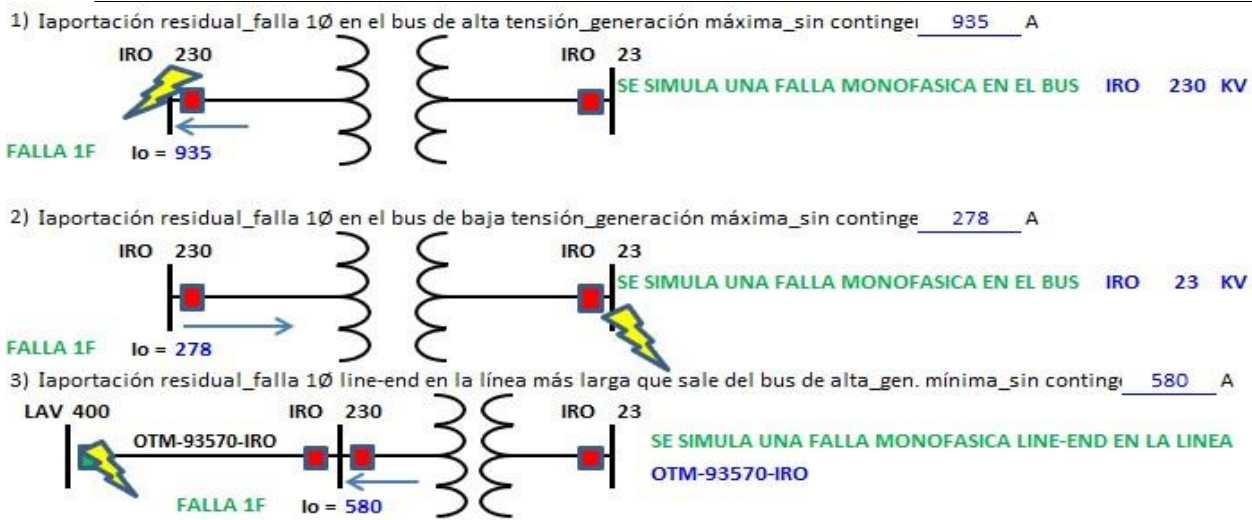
1) Iaportación residual_falla 1Ø en el bus de alta tensión_generación máxima_sin continge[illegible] 935 A

IRO 230

IRO 23

SE SIMULA UNA FALLA MONOFASICA EN EL BUS IRO 230 KV

FALLA 1F Io = 935

2) Iaportación residual_falla 1Ø en el bus de baja tensión_generación máxima_sin continge 278 A

IRO 230

IRO 23

SE SIMULA UNA FALLA MONOFASICA EN EL BUS IRO 23 KV

FALLA 1F Io = 278

3) Iaportación residual_falla 1Ø line-end en la línea más larga que sale del bus de alta_gen. mínima_sin conting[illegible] 580 A

LAV 400

OTM-93570-IRO

IRO 230

IRO 23

SE SIMULA UNA FALLA MONOFASICA LINE-END EN LA LINEA OTM-93570-IRO

FALLA 1F Io = 580